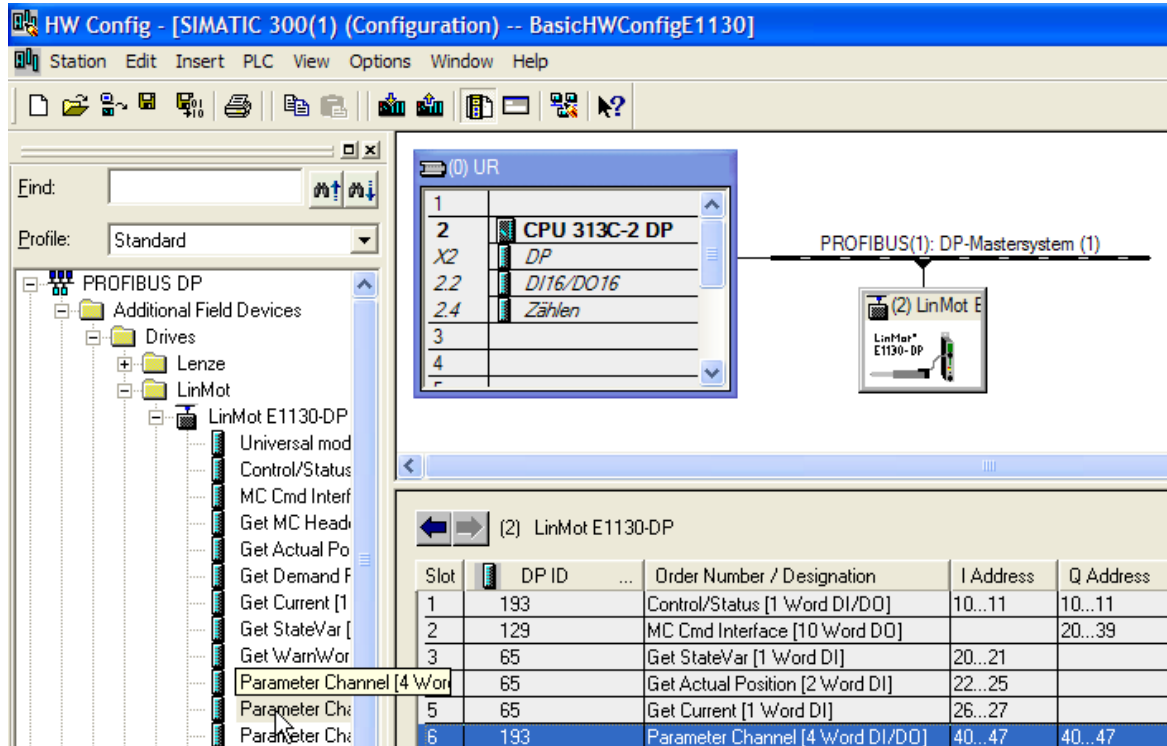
HW Config - [SIMATIC 300(1) (Configuration) -- BasicHWConfigE1130]

Station Edit Insert PLC View Options Window Help

Find:

Profile: Standard

PROFIBUS DP
Additional Field Devices
Drives
Lenze
LinMot
LinMot E1130-DP
Universal mod
Control/Status
MC Cmd Interf
Get MC Heade
Get Actual Po
Get Demand F
Get Current [1
Get StateVar [
Get WarnWor
Parameter Channel [4 Wor
Parameter Cha
Parameter Cha

(0) UR

| | |
|---|---|
| 1 | |
| 2 | CPU 313C-2 DP |
| X2 | DP |
| 2.2 | DI16/DO16 |
| 2.4 | Zählen |
| 3 | |
| 4 | |
| 5 | |

PROFIBUS(1): DP-Mastersystem (1)

(2) LinMot E

LinMot E1130-DP

(2) LinMot E1130-DP

| Slot | DP ID | Order Number / Designation | I Address | Q Address |
|---|---|---|---|---|
| 1 | 193 | Control/Status [1 Word DI/DO] | 10...11 | 10...11 |
| 2 | 129 | MC Cmd Interface [10 Word DO] | | 20...39 |
| 3 | 65 | Get StateVar [1 Word DI] | 20...21 | |
| | 65 | Get Actual Position [2 Word DI] | 22...25 | |
| 5 | 65 | Get Current [1 Word DI] | 26...27 | |
| 6 | 193 | Parameter Channel [4 Word DI/DO] | 40...47 | 40...47 |